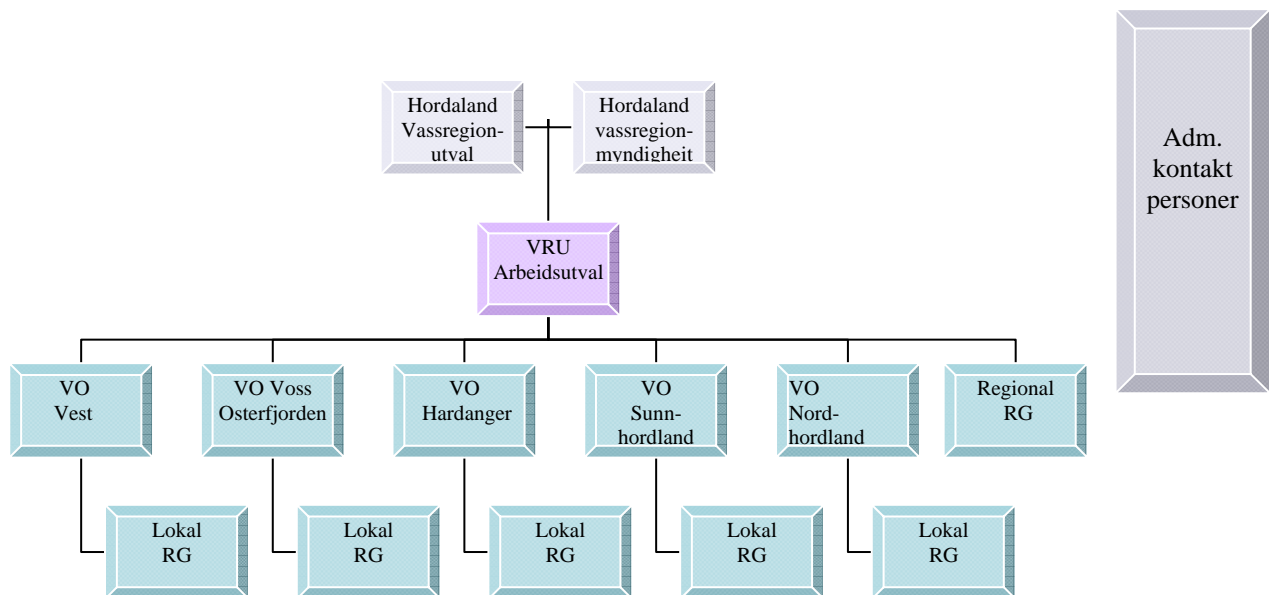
Hordaland Vassregion-utval

Hordaland vassregion-myndigheit

Adm. kontakt personer

VRU Arbeidsutval

VO Vest

VO Voss Osterfjorden

VO Hardanger

VO Sunn-hordland

VO Nord-hordland

Regional RG

Lokal RG

Lokal RG

Lokal RG

Lokal RG

Lokal RG